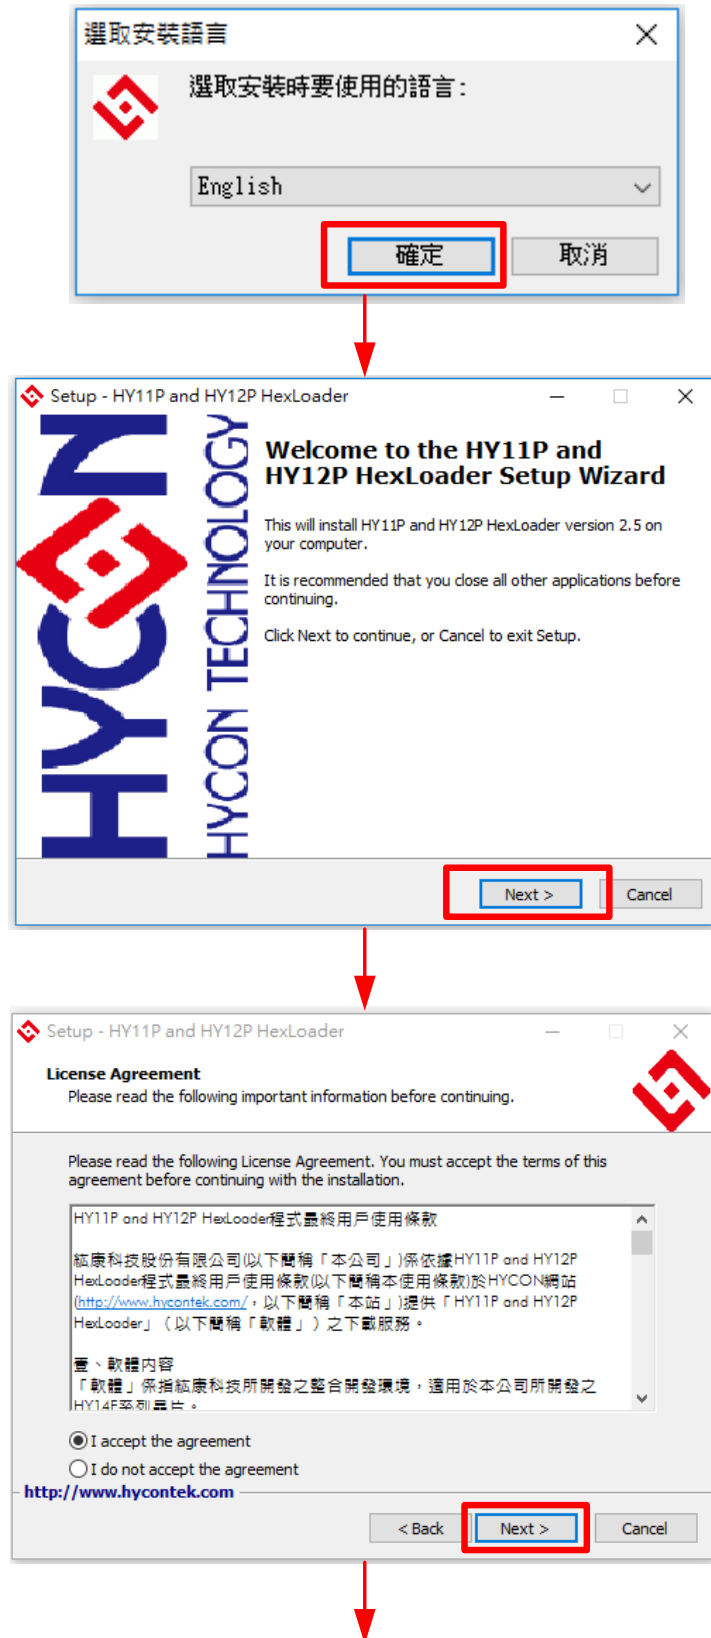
選取安裝語言

選取安裝時要使用的語言：

English

確定

取消

Setup - HY11P and HY12P HexLoader

HYCON

HYCON TECHNOLOGY

Welcome to the HY11P and HY12P HexLoader Setup Wizard

This will install HY11P and HY12P HexLoader version 2.5 on your computer.

It is recommended that you close all other applications before continuing.

Click Next to continue, or Cancel to exit Setup.

Next >

Cancel

Setup - HY11P and HY12P HexLoader

License Agreement

Please read the following important information before continuing.

Please read the following License Agreement. You must accept the terms of this agreement before continuing with the installation.

HY11P and HY12P HexLoader程式最終用戶使用條款

紘康科技股份有限公司(以下簡稱「本公司」)係依據HY11P and HY12P HexLoader程式最終用戶使用條款(以下簡稱本使用條款)於HYCON網站(http://www.hycontek.com/，以下簡稱「本站」)提供「HY11P and HY12P HexLoader」（以下簡稱「軟體」）之下載服務。

壹、軟體內容

「軟體」係指紘康科技所開發之整合開發環境，適用於本公司所開發之 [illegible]

I accept the agreement

I do not accept the agreement

http://www.hycontek.com

< Back

Next >

Cancel